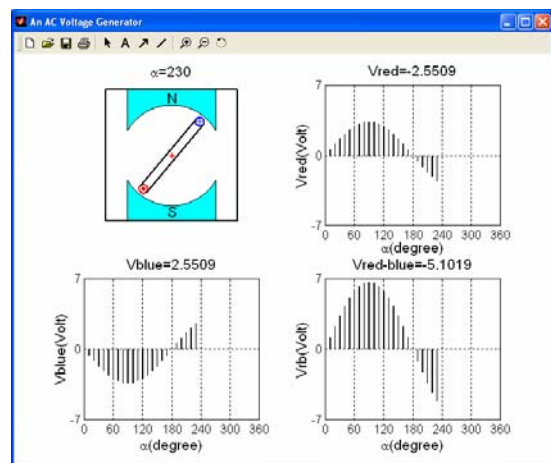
An AC Voltage Generator

α=230

N

S

Vred=-2.5509

7

0

-7

Vred(Volt)

0 60 120 180 240 300 360

α(degree)

Vblue=2.5509

7

0

-7

Vblue(Volt)

0 60 120 180 240 300 360

α(degree)

Vred-blue=-5.1019

7

0

-7

Vrb(Volt)

0 60 120 180 240 300 360

α(degree)